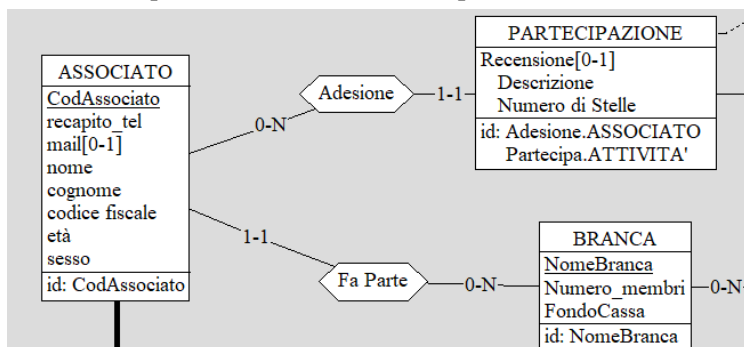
PARTECIPAZIONE
Recensione[0-1]
Descrizione
Numero di Stelle
id: Adesione.ASSOCIATO
Partecipa.ATTIVITA'

ASSOCIATO
CodAssociato
recapito_tel
mail[0-1]
nome
cognome
codice fiscale
età
sesso
id: CodAssociato

Adesione
0-N
1-1

1-1
Fa Parte
0-N

BRANCA
NomeBranca
Numero_membri
FondoCassa
id: NomeBranca
0-N